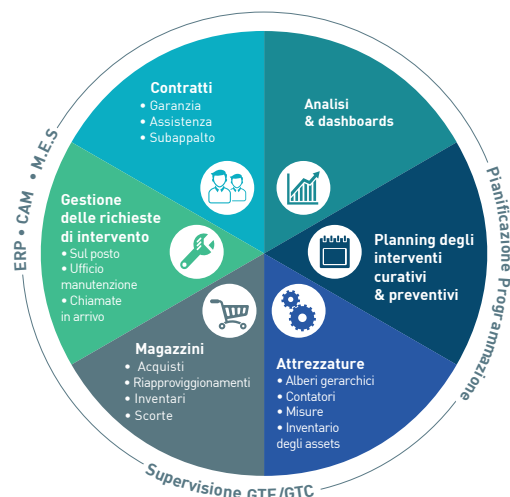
Contratti
• Garanzia
• Assistenza
• Subappalto

Analisi
& dashboards

Planning degli interventi curativi
& preventivi

Attrezzature
• Alberi gerarchici
• Contatori
• Misure
• Inventario degli assets

Magazzini
• Acquisti
• Riapprovviggionamenti
• Inventari
• Scorte

Gestione delle richieste di intervento
• Sul posto
• Ufficio manutenzione
• Chiamate in arrivo

ERP • CAM • M.E.S

Pianificazione Programmazione

Supervisione GTE/GTC